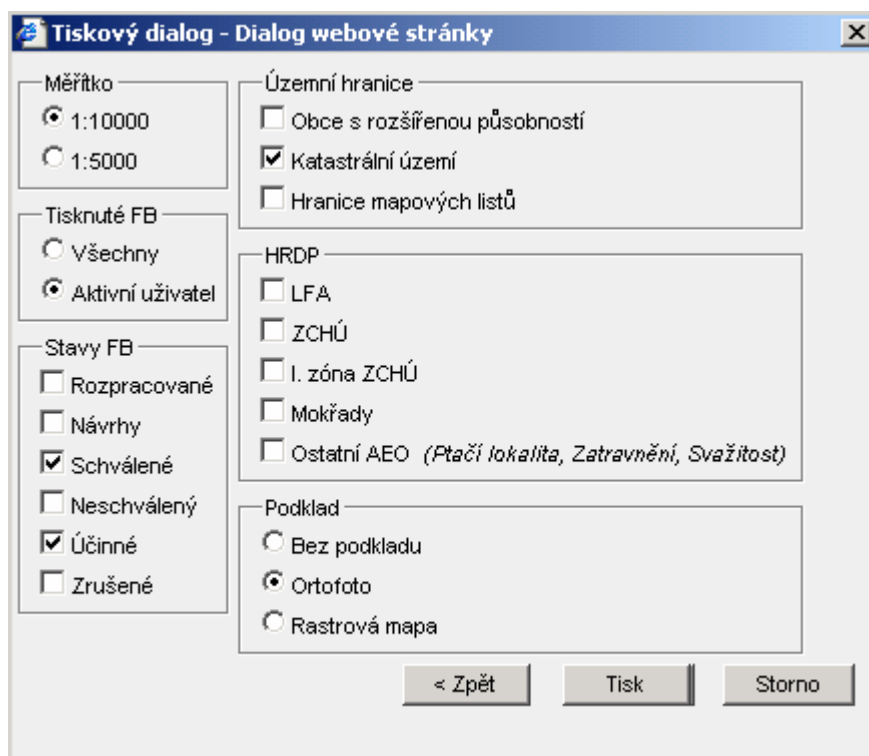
Tiskový dialog - Dialog webové stránky

Měřítko
1:10000
1:5000

Tisknuté FB
Všechny
Aktivní uživatel

Stavy FB
Rozpracované
Návrhy
Schválené
Neschválený
Účinné
Zrušené

Územní hranice
Obce s rozšířenou působností
Katastrální území
Hranice mapových listů

HRDP
LFA
ZCHÚ
I. zóna ZCHÚ
Mokřady
Ostatní AEO *(Ptačí lokalita, Zatravnění, Svažitost)*

Podklad
Bez podkladu
Ortofoto
Rastrová mapa

< Zpět
Tisk
Storno